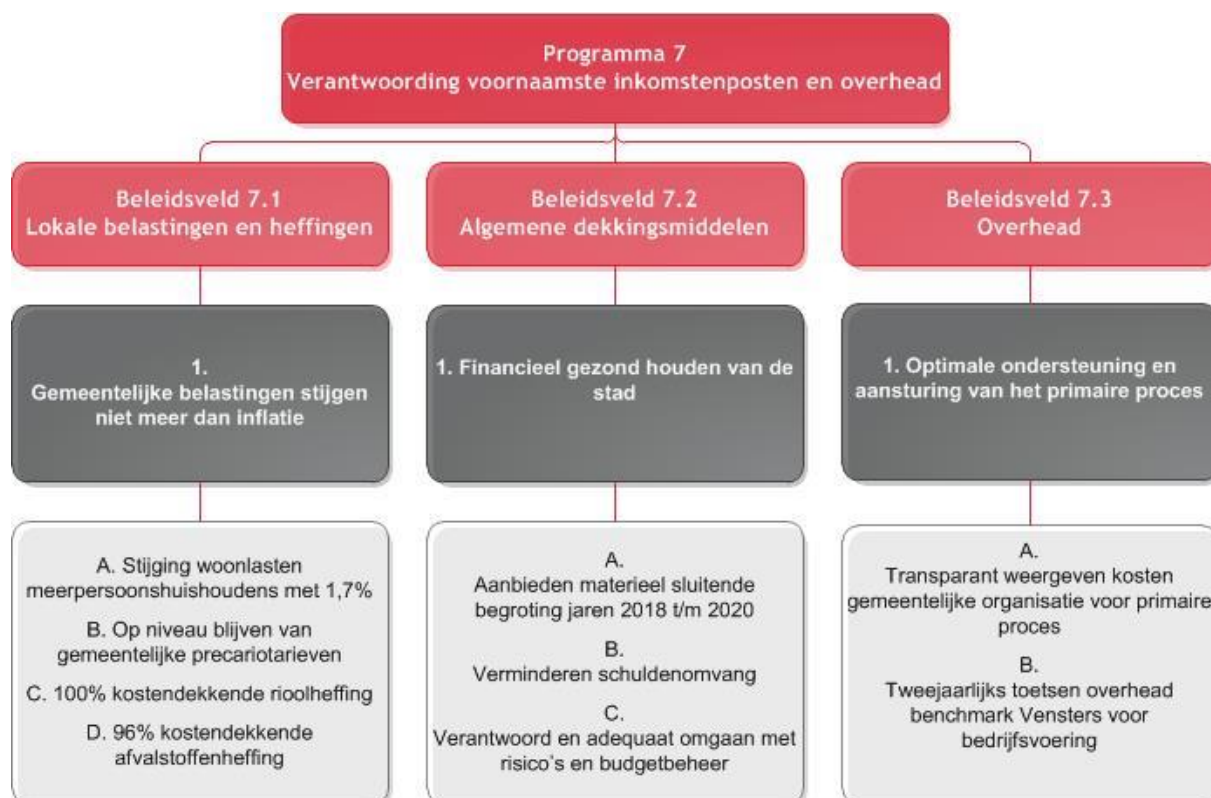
Programma 7
Verantwoording voornaamste inkomstenposten en overhead

Beleidsveld 7.1
Lokale belastingen en heffingen

Beleidsveld 7.2
Algemene dekkingsmiddelen

Beleidsveld 7.3
Overhead

1.
Gemeentelijke belastingen stijgen niet meer dan inflatie

1. Financieel gezond houden van de stad

1. Optimale ondersteuning en aansturing van het primaire proces

A. Stijging woonlasten meerpersoonshuishoudens met 1,7%

B. Op niveau blijven van gemeentelijke precariotarieven

C. 100% kostendekkende rioolheffing

D. 96% kostendekkende afvalstoffenheffing

A.
Aanbieden materieel sluitende begroting jaren 2018 t/m 2020

B.
Verminderen schuldenomvang

C.
Verantwoord en adequaat omgaan met risico's en budgetbeheer

A.
Transparant weergeven kosten gemeentelijke organisatie voor primaire proces

B.
Tweejaarlijks toetsen overhead benchmark Vensters voor bedrijfsvoering